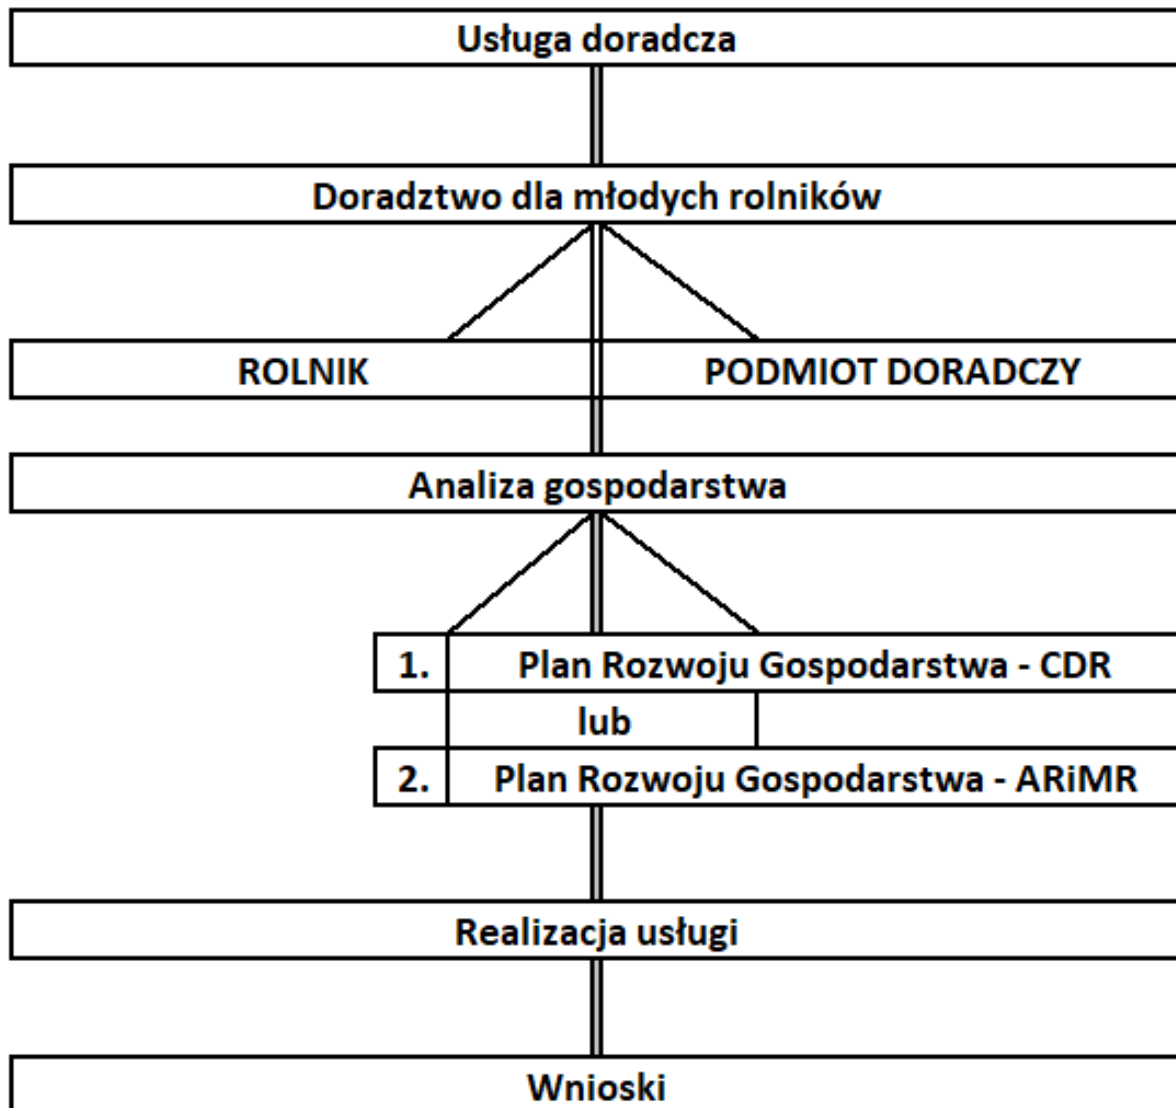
Usługa doradcza

Doradztwo dla młodych rolników

ROLNIK

PODMIOT DORADCZY

Analiza gospodarstwa

1. Plan Rozwoju Gospodarstwa - CDR

lub

2. Plan Rozwoju Gospodarstwa - ARiMR

Realizacja usługi

Wnioski